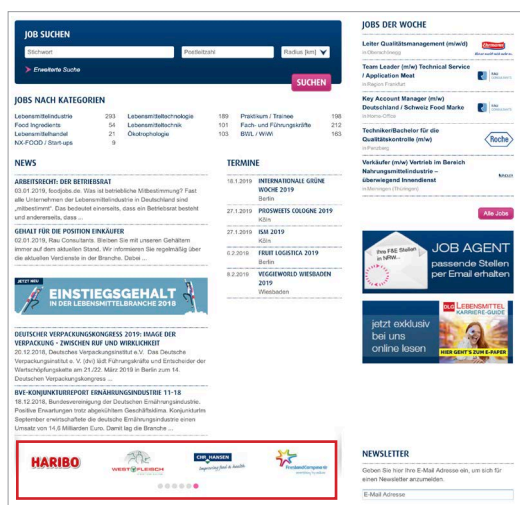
JOB SUCHEN

Stichwort | Postleitzahl | Radius (km)

Erweiterte Suche

SUCHEN

JOBS NACH KATEGORIEN

| Lebensmittelindustrie | 293 | Lebensmitteltechnologie | 189 | Praktikum / Trainee | 198 |
|---|---|---|---|---|---|
| Food Ingredients | 54 | Lebensmitteltechnik | 101 | Fach- und Führungskräfte | 212 |
| Lebensmittelhandel | 21 | Ökotrophologie | 103 | BWL / WiWi | 163 |
| NX-FOOD / Start-ups | 9 | | | | |

NEWS

ARBEITSRECHT: DER BETRIEBSRAT
03.01.2019, foodjobs.de. Was ist betriebliche Mitbestimmung? Fast alle Unternehmen der Lebensmittelindustrie in Deutschland sind „mitbestimmt". Das bedeutet einerseits, dass ein Betriebsrat besteht und andererseits, dass ...

GEHALT FÜR DIE POSITION EINKÄUFER
02.01.2019, Rau Consultants. Bleiben Sie mit unseren Gehältern immer auf dem aktuellen Stand. Wir informieren Sie regelmäßig über die aktuellen Verdienste in der Branche. Dabei ...

JETZT NEU
EINSTIEGSGEHALT IN DER LEBENSMITTELBRANCHE 2018

DEUTSCHER VERPACKUNGSKONGRESS 2019: IMAGE DER VERPACKUNG - ZWISCHEN RUF UND WIRKLICHKEIT
20.12.2018, Deutsches Verpackungsinstitut e.V. Das Deutsche Verpackungsinstitut e. V. (dvi) lädt Führungskräfte und Entscheider der Wertschöpfungskette am 21./22. März 2019 in Berlin zum 14. Deutschen Verpackungskongress ...

BVE-KONJUNKTURREPORT ERNÄHRUNGSINDUSTRIE 11-18
18.12.2018, Bundesvereinigung der Deutschen Ernährungsindustrie. Positive Erwartungen trotz abgeschwächtem Geschäftsklima. Konjunkturim September erwirtschaftete die deutsche Ernährungsindustrie einen Umsatz von 14,0 Milliarden Euro. Damit lag die Branche ...

TERMINE

18.1.2019 INTERNATIONALE GRÜNE WOCHE 2019
Berlin

27.1.2019 PROSWEETS COLOGNE 2019
Köln

27.1.2019 ISM 2019
Köln

6.2.2019 FRUIT LOGISTICA 2019
Berlin

8.2.2019 VEGGIEWORLD WIESBADEN 2019
Wiesbaden

HARIBO
WESTFLEISCH
CHR. HANSEN
FreislandCampina

JOBS DER WOCHE

Leiter Qualitätsmanagement (m/w/d)
in Oberschleissheim

Team Leader (m/w) Technical Service / Application Meat
in Region Frankfurt

Key Account Manager (m/w) Deutschland / Schweiz Food Marke
in Home-Office

Techniker/Bachelor für die Qualitätskontrolle (m/w)
in Penzberg

Roche

Verkäufer (m/w) Vertrieb im Bereich Nahrungsmittelindustrie – überwiegend Innendienst
in Memmingen (Thüringen)

Alle Jobs

Ihre F&E Stellen in NRW...
JOB AGENT
passende Stellen per Email erhalten

LEBENSMITTEL KARRIERE-GUIDE
jetzt exklusiv bei uns online lesen
HIER GEHT'S ZUM E-PAPER

NEWSLETTER
Geben Sie hier Ihre E-Mail Adresse ein, um sich für einen Newsletter anzumelden.
E-Mail Adresse